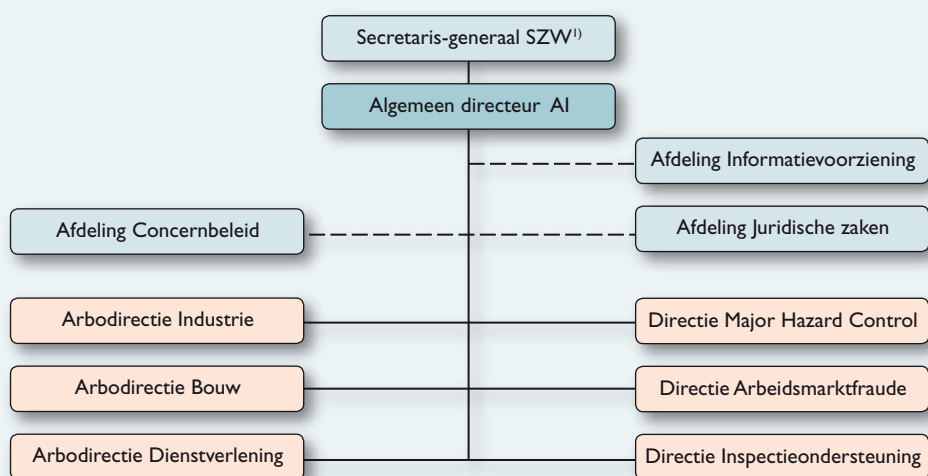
Secretaris-generaal SZW$^{1)}$

Algemeen directeur AI

Afdeling Informatievoorziening

Afdeling Concernbeleid

Afdeling Juridische zaken

Arbodirectie Industrie

Directie Major Hazard Control

Arbodirectie Bouw

Directie Arbeidsmarktfraude

Arbodirectie Dienstverlening

Directie Inspectieondersteuning